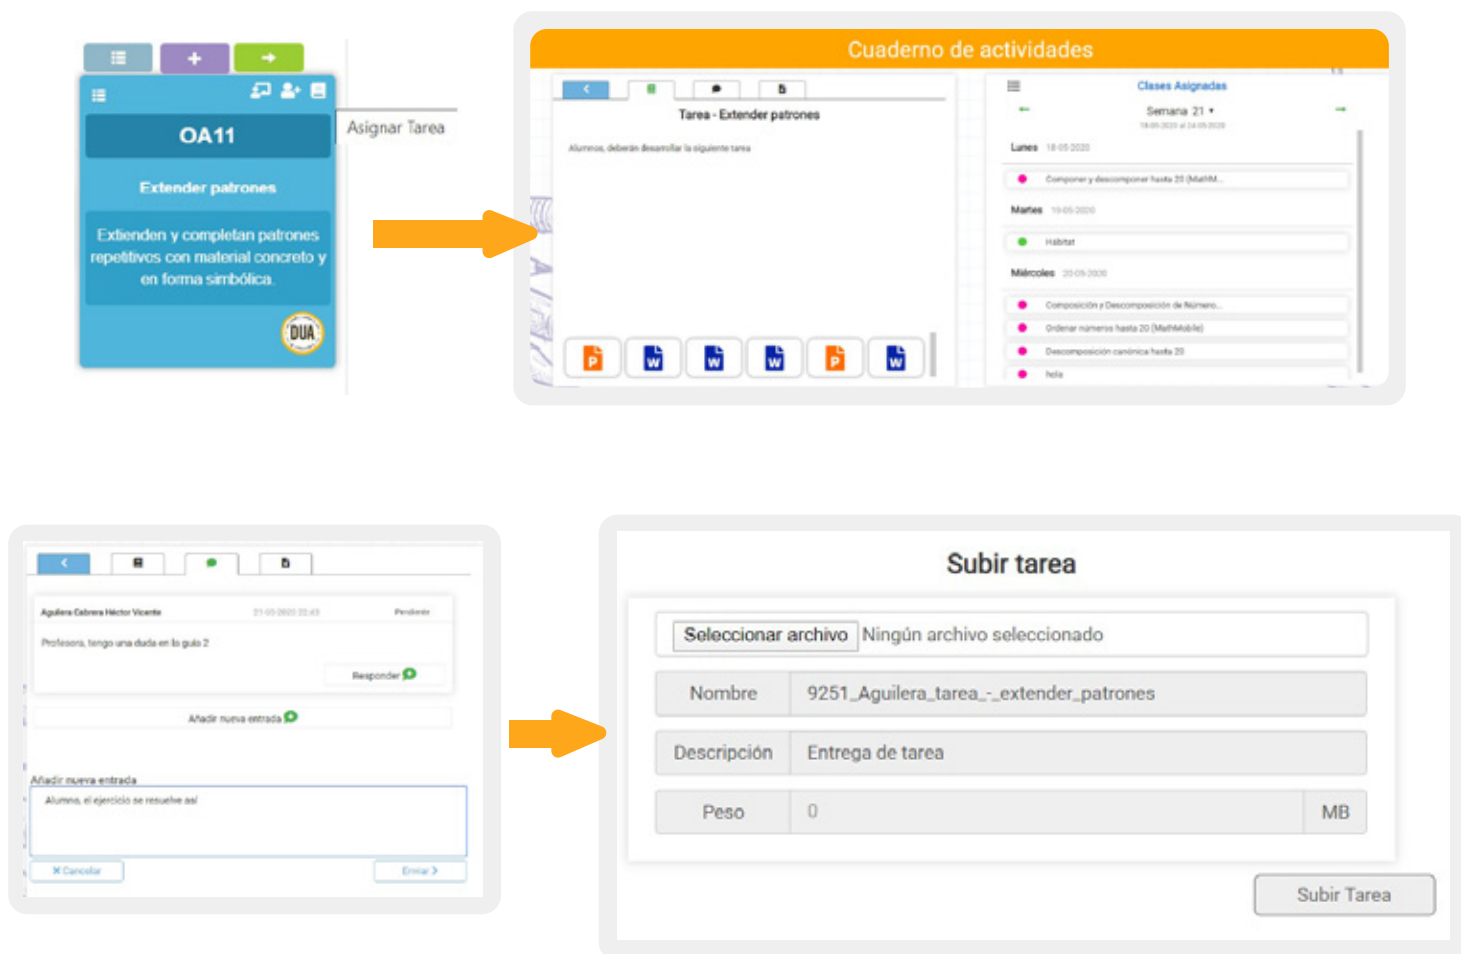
OA11

Extender patrones

Extienden y completan patrones repetitivos con material concreto y en forma simbólica.

DUA

Asignar Tarea

Cuaderno de actividades

Tarea - Extender patrones

Alumnos, deberán desarrollar la siguiente tarea

Clases Asignadas

Semana 21

18-05-2020 al 24-05-2020

Lunes 18-05-2020

Componer y descomponer hasta 20 (MathM...

Martes 19-05-2020

Hábitat

Miércoles 20-05-2020

Composición y Descomposición de Número...

Ordenar números hasta 20 (MathMobile)

Descomposición canónica hasta 20

hola

Aguilera Cabrera Héctor Vicente 21-05-2020 22:43 Pendiente

Profesora, tengo una duda en la guía 2

Responder

Añadir nueva entrada

Añadir nueva entrada

Alumno, el ejercicio se resuelve así

✕ Cancelar

Enviar >

Subir tarea

Seleccionar archivo Ningún archivo seleccionado

| Nombre | 9251_Aguilera_tarea_-_extender_patrones | |
|---|---|---|
| Descripción | Entrega de tarea | |
| Peso | 0 | MB |

Subir Tarea